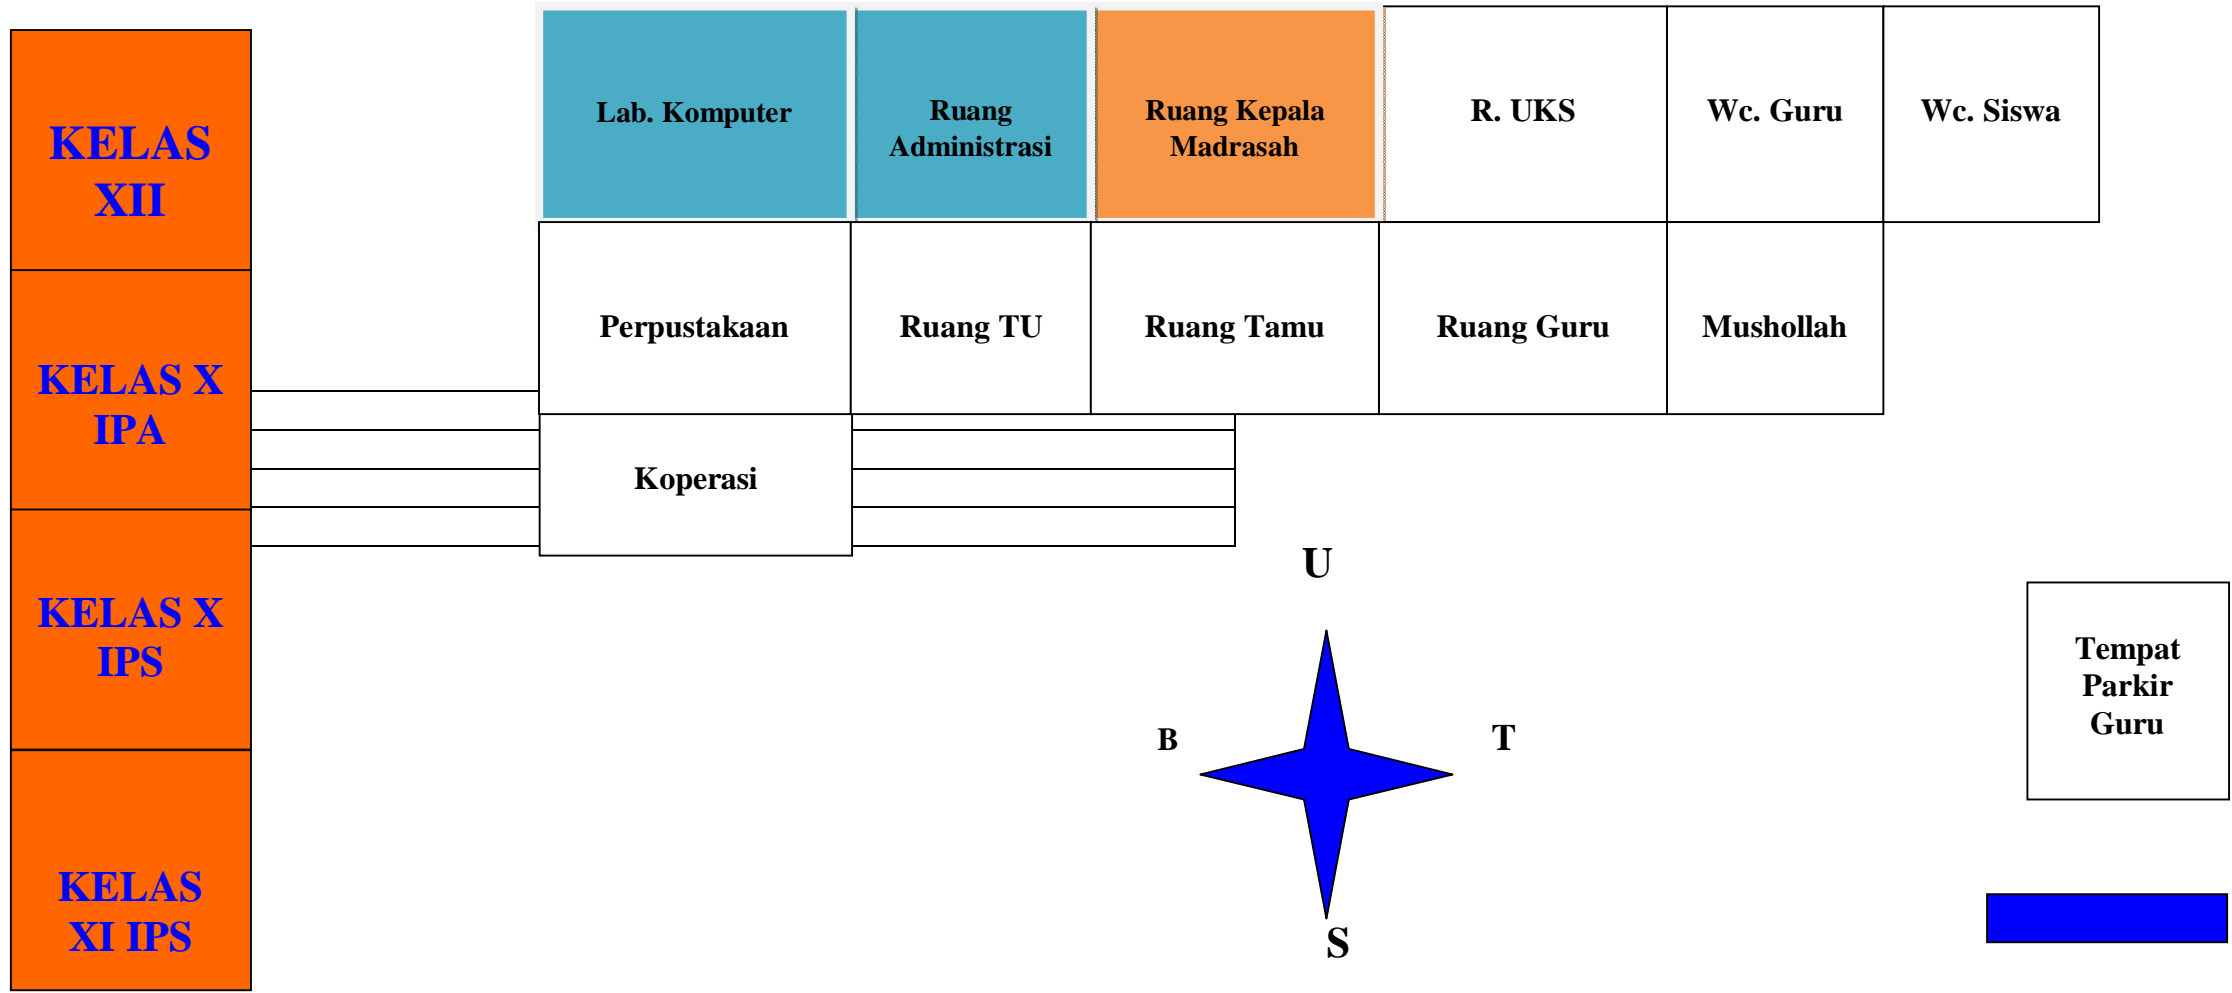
KELAS XII

KELAS X IPA

KELAS X IPS

KELAS XI IPS

Lab. Komputer

Ruang Administrasi

Ruang Kepala Madrasah

R. UKS

Wc. Guru

Wc. Siswa

Perpustakaan

Ruang TU

Ruang Tamu

Ruang Guru

Mushollah

Koperasi

U

B

T

S

Tempat Parkir Guru